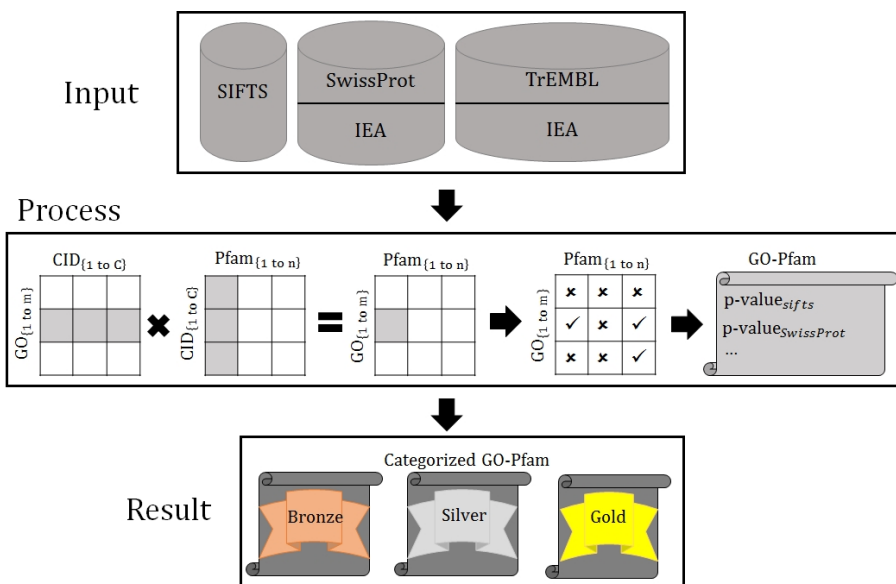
Input

SIFTS

SwissProt

IEA

TrEMBL

IEA

Process

$CID_{\{1 \text{ to } C\}}$

$GO_{\{1 \text{ to } m\}}$

$Pfam_{\{1 \text{ to } n\}}$

$CID_{\{1 \text{ to } C\}}$

$Pfam_{\{1 \text{ to } n\}}$

$GO_{\{1 \text{ to } m\}}$

$Pfam_{\{1 \text{ to } n\}}$

$GO_{\{1 \text{ to } m\}}$

GO-Pfam

p-value$_{sifts}$

p-value$_{SwissProt}$

...

Result

Categorized GO-Pfam

Bronze

Silver

Gold